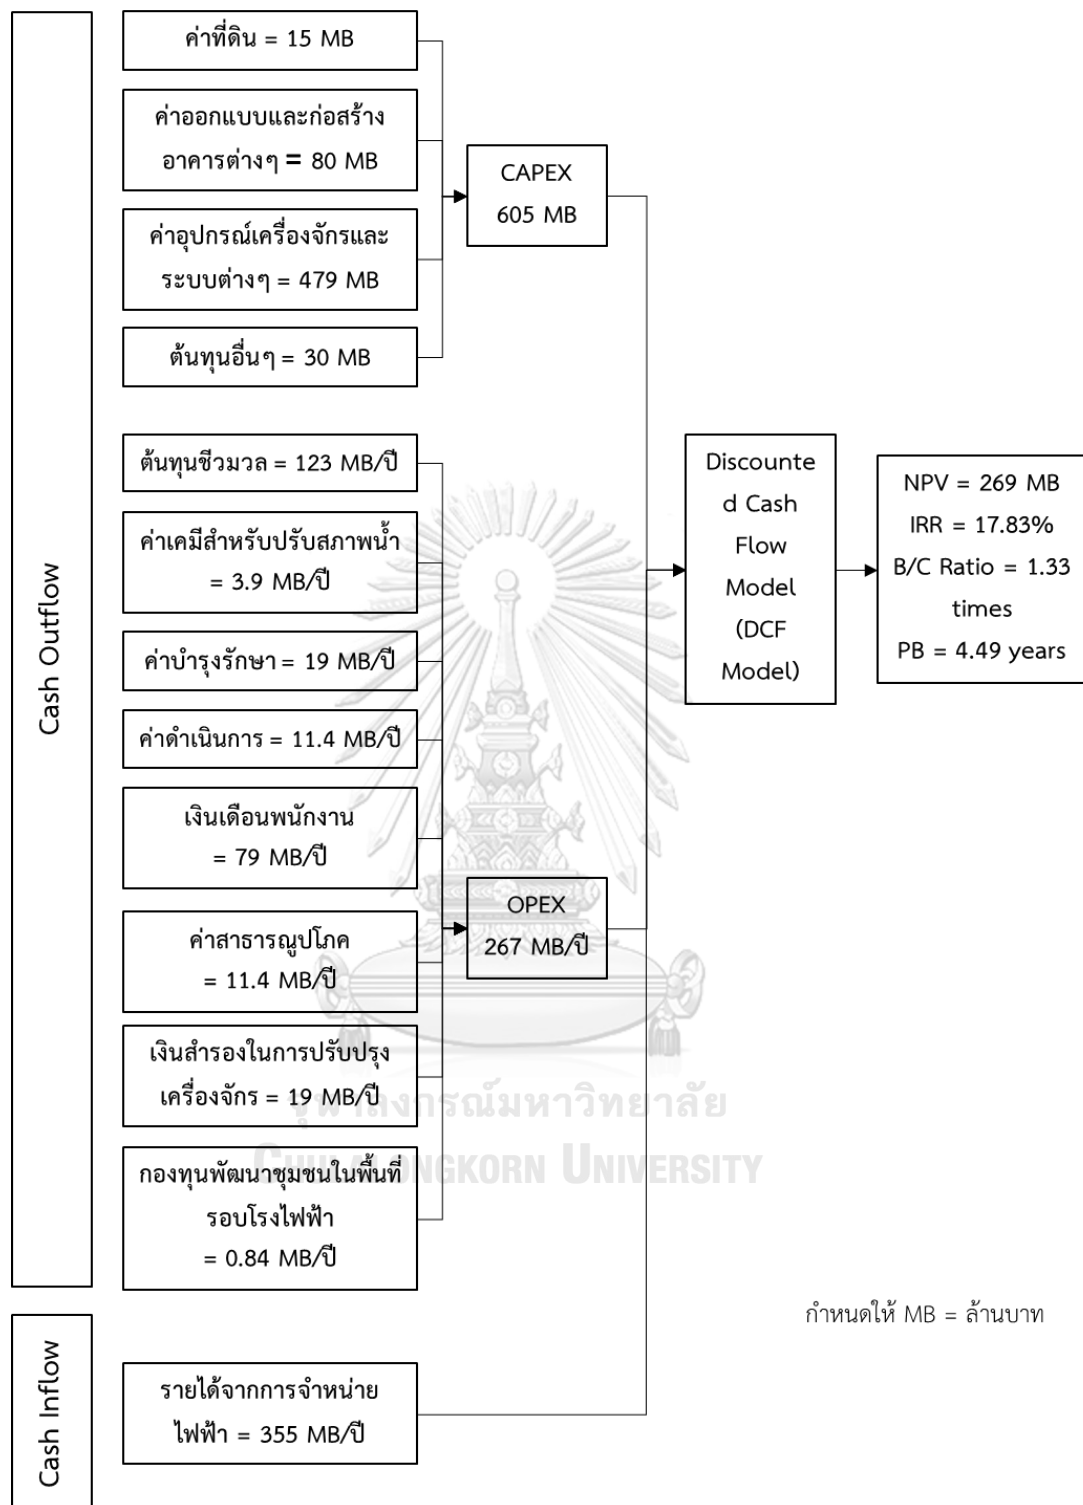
Cash Outflow

ค่าที่ดิน = 15 MB

ค่าออกแบบและก่อสร้างอาคารต่างๆ = 80 MB

ค่าอุปกรณ์เครื่องจักรและระบบต่างๆ = 479 MB

ต้นทุนอื่นๆ = 30 MB

CAPEX 605 MB

ต้นทุนชีวมวล = 123 MB/ปี

ค่าเคมีสำหรับปรับสภาพน้ำ = 3.9 MB/ปี

ค่าบำรุงรักษา = 19 MB/ปี

ค่าดำเนินการ = 11.4 MB/ปี

เงินเดือนพนักงาน = 79 MB/ปี

ค่าสาธารณูปโภค = 11.4 MB/ปี

เงินสำรองในการปรับปรุงเครื่องจักร = 19 MB/ปี

กองทุนพัฒนาชุมชนในพื้นที่รอบโรงไฟฟ้า = 0.84 MB/ปี

OPEX 267 MB/ปี

Discounted Cash Flow Model (DCF Model)

NPV = 269 MB
IRR = 17.83%
B/C Ratio = 1.33 times
PB = 4.49 years

Cash Inflow

รายได้จากการจำหน่ายไฟฟ้า = 355 MB/ปี

กำหนดให้ MB = ล้านบาท

จุฬาลงกรณ์มหาวิทยาลัย
Chulalongkorn University